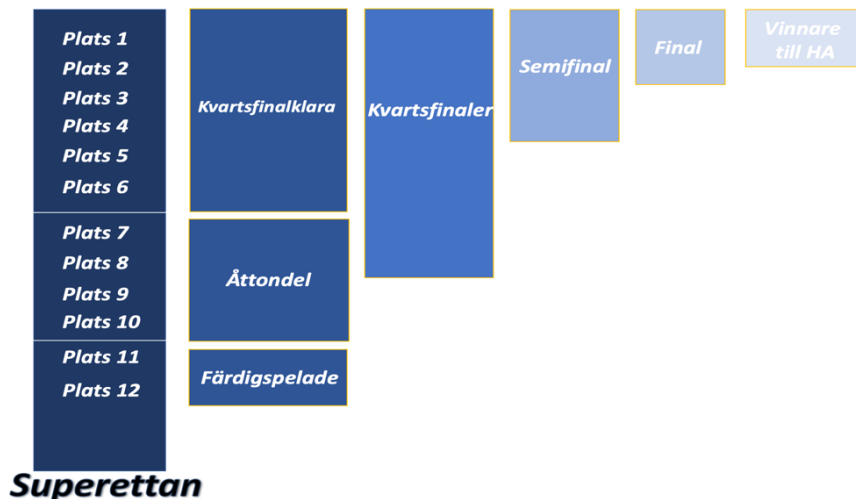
Plats 1
Plats 2
Plats 3
Plats 4
Plats 5
Plats 6
Plats 7
Plats 8
Plats 9
Plats 10
Plats 11
Plats 12

Kvartsfinalklara

Åttondel

Färdigspelade

Kvartsfinaler

Semifinal

Final

Vinnare till HA

Superettan